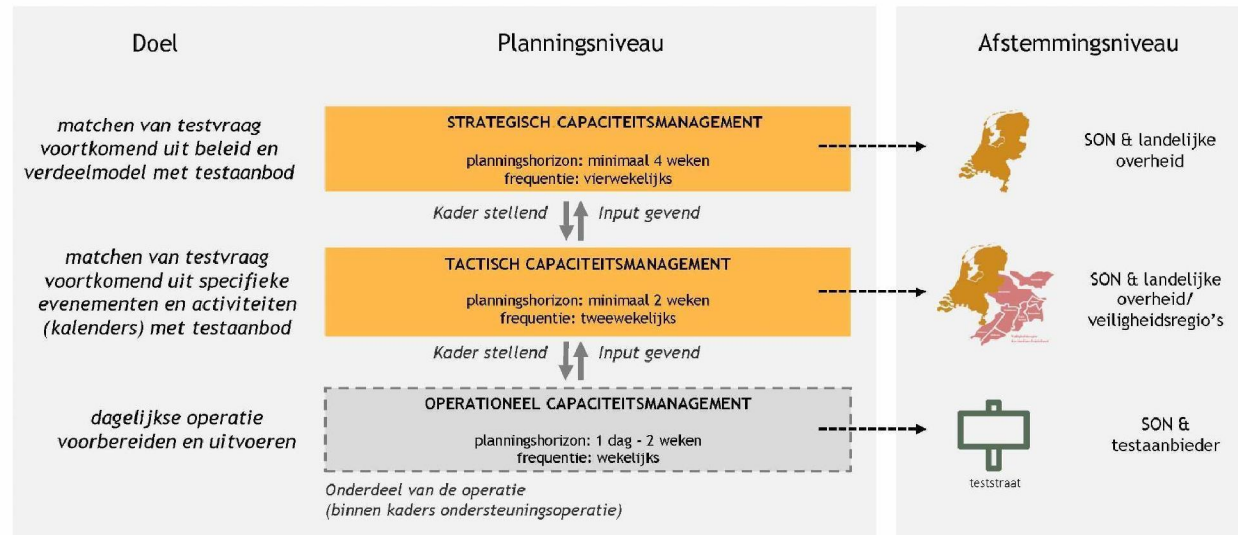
Doel

Planningsniveau

Afstemmingsniveau

matchen van testvraag voortkomend uit beleid en verdeelmodel met testaanbod

STRATEGISCH CAPACITEITSMANAGEMENT

planningshorizon: minimaal 4 weken
frequentie: vierwekelijks

SON & landelijke overheid

Kader stellend

Input gevend

matchen van testvraag voortkomend uit specifieke evenementen en activiteiten (kalenders) met testaanbod

TACTISCH CAPACITEITSMANAGEMENT

planningshorizon: minimaal 2 weken
frequentie: tweewekelijks

SON & landelijke overheid/ veiligheidsregio's

Kader stellend

Input gevend

dagelijkse operatie voorbereiden en uitvoeren

OPERATIONEEL CAPACITEITSMANAGEMENT

planningshorizon: 1 dag - 2 weken
frequentie: wekelijks

teststraat

SON & testaanbieder

Onderdeel van de operatie (binnen kaders ondersteuningsoperatie)